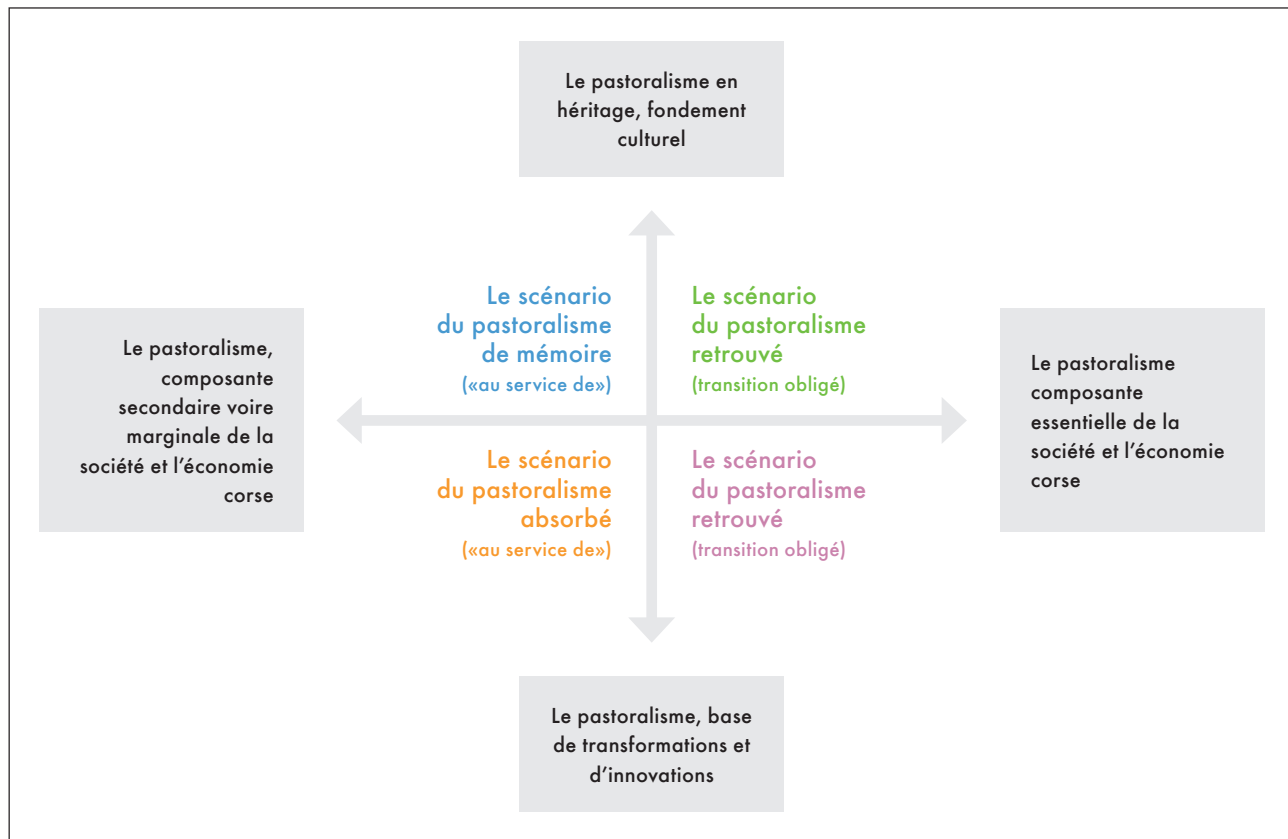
Le pastoralisme en héritage, fondement culturel

Le pastoralisme, composante secondaire voire marginale de la société et l'économie corse

Le scénario du pastoralisme de mémoire («au service de»)

Le scénario du pastoralisme retrouvé (transition obligé)

Le pastoralisme composante essentielle de la société et l'économie corse

Le scénario du pastoralisme absorbé («au service de»)

Le scénario du pastoralisme retrouvé (transition obligé)

Le pastoralisme, base de transformations et d'innovations